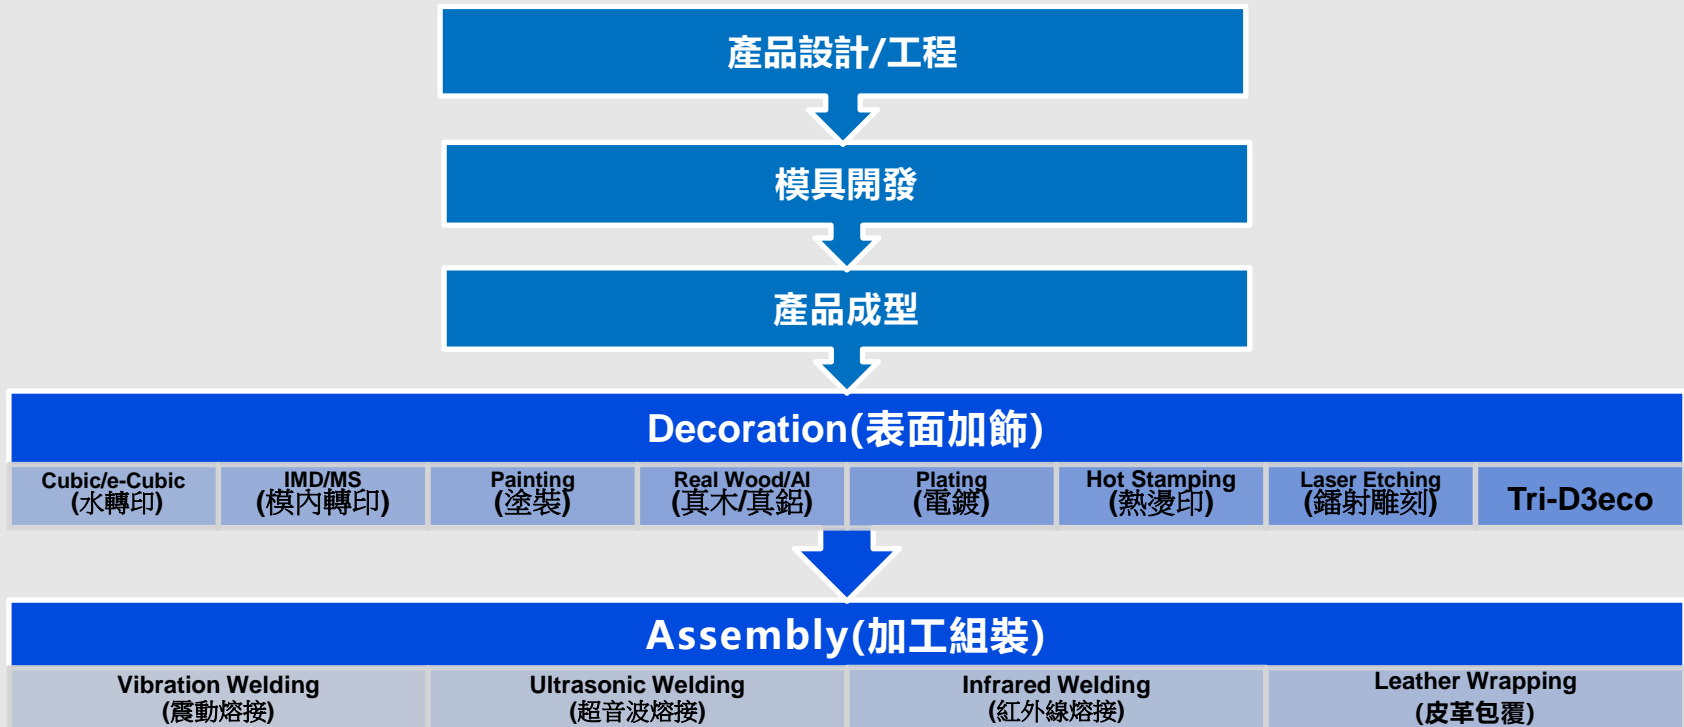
產品設計/工程

模具開發

產品成型

Decoration(表面加飾)

| Cubic/e-Cubic (水轉印) | IMD/MS (模內轉印) | Painting (塗裝) | Real Wood/Al (真木/真鋁) | Plating (電鍍) | Hot Stamping (熱燙印) | Laser Etching (鐳射雕刻) | Tri-D3eco |
|---|---|---|---|---|---|---|---|

Assembly(加工組裝)

| Vibration Welding (震動熔接) | Ultrasonic Welding (超音波熔接) | Infrared Welding (紅外線熔接) | Leather Wrapping (皮革包覆) |
|---|---|---|---|